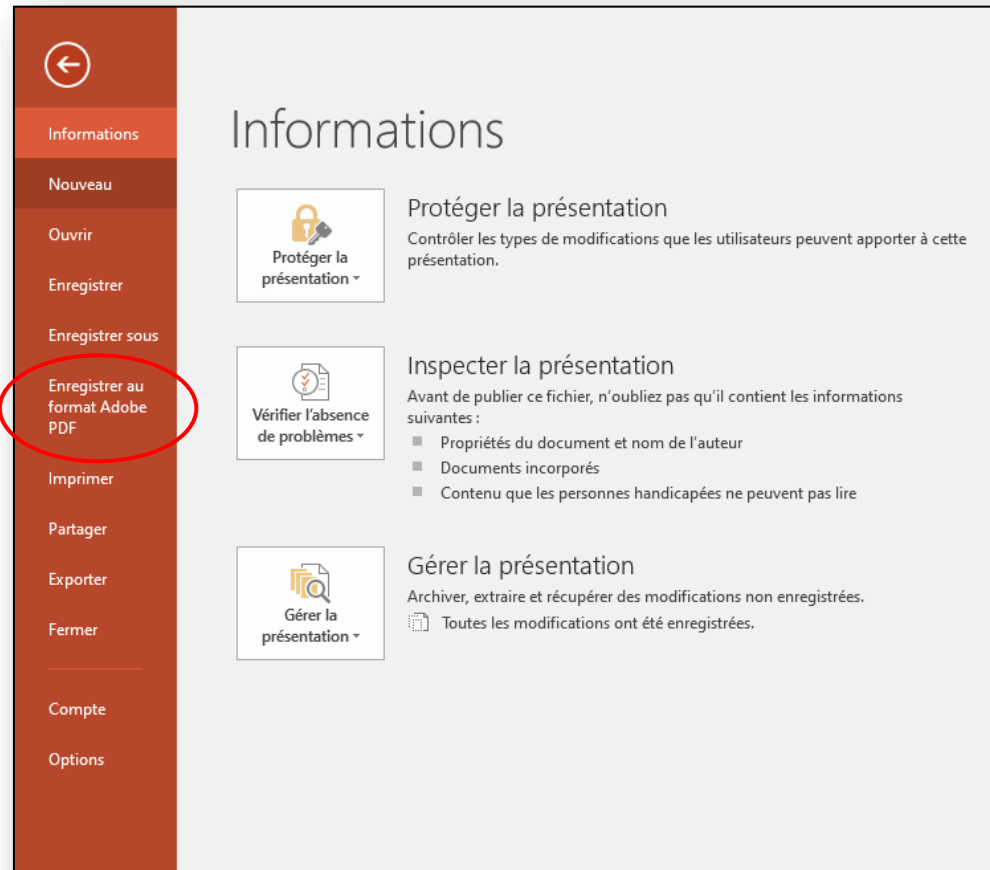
Informations
Nouveau
Ouvrir
Enregistrer
Enregistrer sous
Enregistrer au format Adobe PDF
Imprimer
Partager
Exporter
Fermer
Compte
Options

Informations

Protéger la présentation

Protéger la présentation
Contrôler les types de modifications que les utilisateurs peuvent apporter à cette présentation.

Vérifier l'absence de problèmes

Inspecter la présentation
Avant de publier ce fichier, n'oubliez pas qu'il contient les informations suivantes :
Propriétés du document et nom de l'auteur
Documents incorporés
Contenu que les personnes handicapées ne peuvent pas lire

Gérer la présentation

Gérer la présentation
Archiver, extraire et récupérer des modifications non enregistrées.
Toutes les modifications ont été enregistrées.